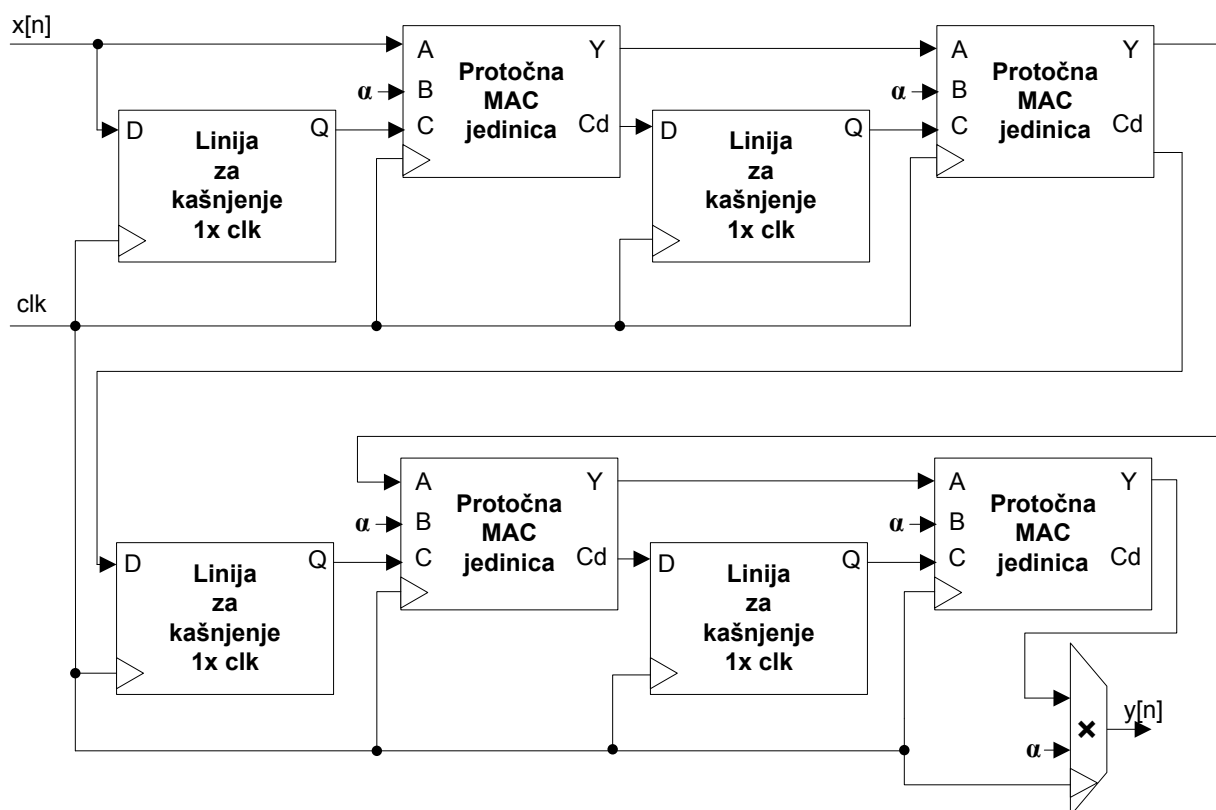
x[n]

A
Y
α
B
Protočna MAC jedinica
C
Cd

D
Linija za kašnjenje 1x clk
Q

A
Y
α
B
Protočna MAC jedinica
C
Cd

D
Linija za kašnjenje 1x clk
Q

clk

A
Y
α
B
Protočna MAC jedinica
C
Cd

D
Linija za kašnjenje 1x clk
Q

A
Y
α
B
Protočna MAC jedinica
C
Cd

D
Linija za kašnjenje 1x clk
Q

×
α
y[n]